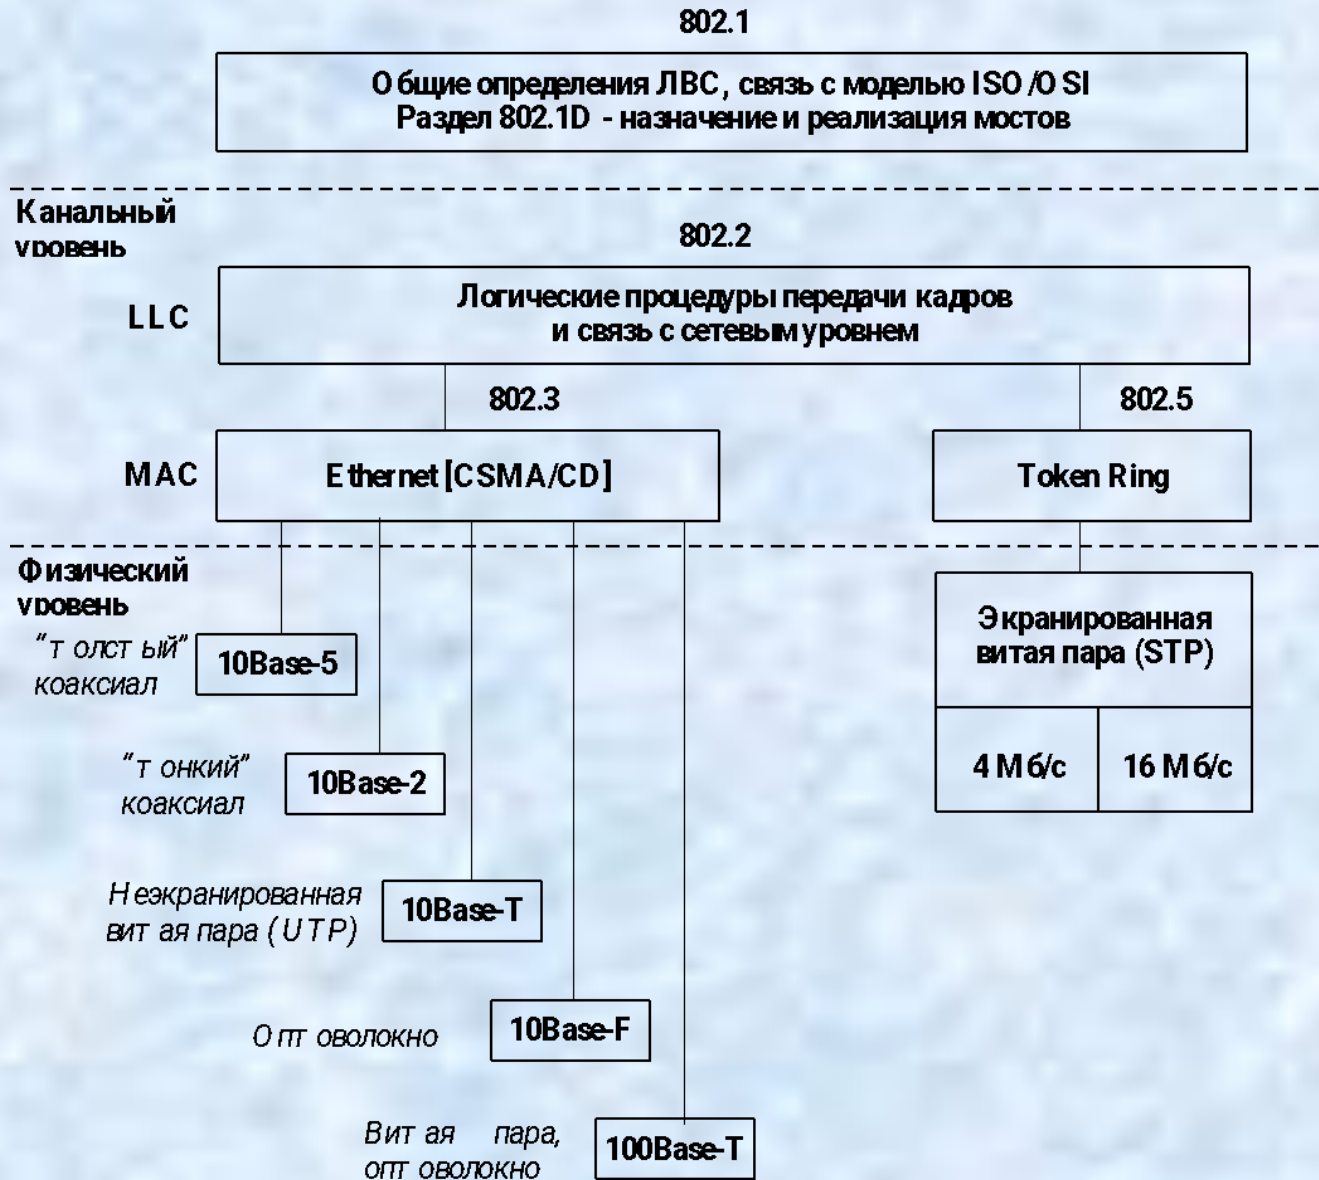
802.1

Общие определения ЛВС, связь с моделью ISO/OSI
Раздел 802.1D - назначение и реализация мостов

Канальный уровень

802.2

LLC

Логические процедуры передачи кадров и связь с сетевым уровнем

802.3

802.5

MAC

Ethernet [CSMA/CD]

Token Ring

Физический уровень

"толстый" коаксиал

10Base-5

Экранированная витая пара (STP)

4 Мб/с

16 Мб/с

"тонкий" коаксиал

10Base-2

Неэкранированная витая пара (UTP)

10Base-T

Оптоволокно

10Base-F

Витая пара, оптоволокно

100Base-T